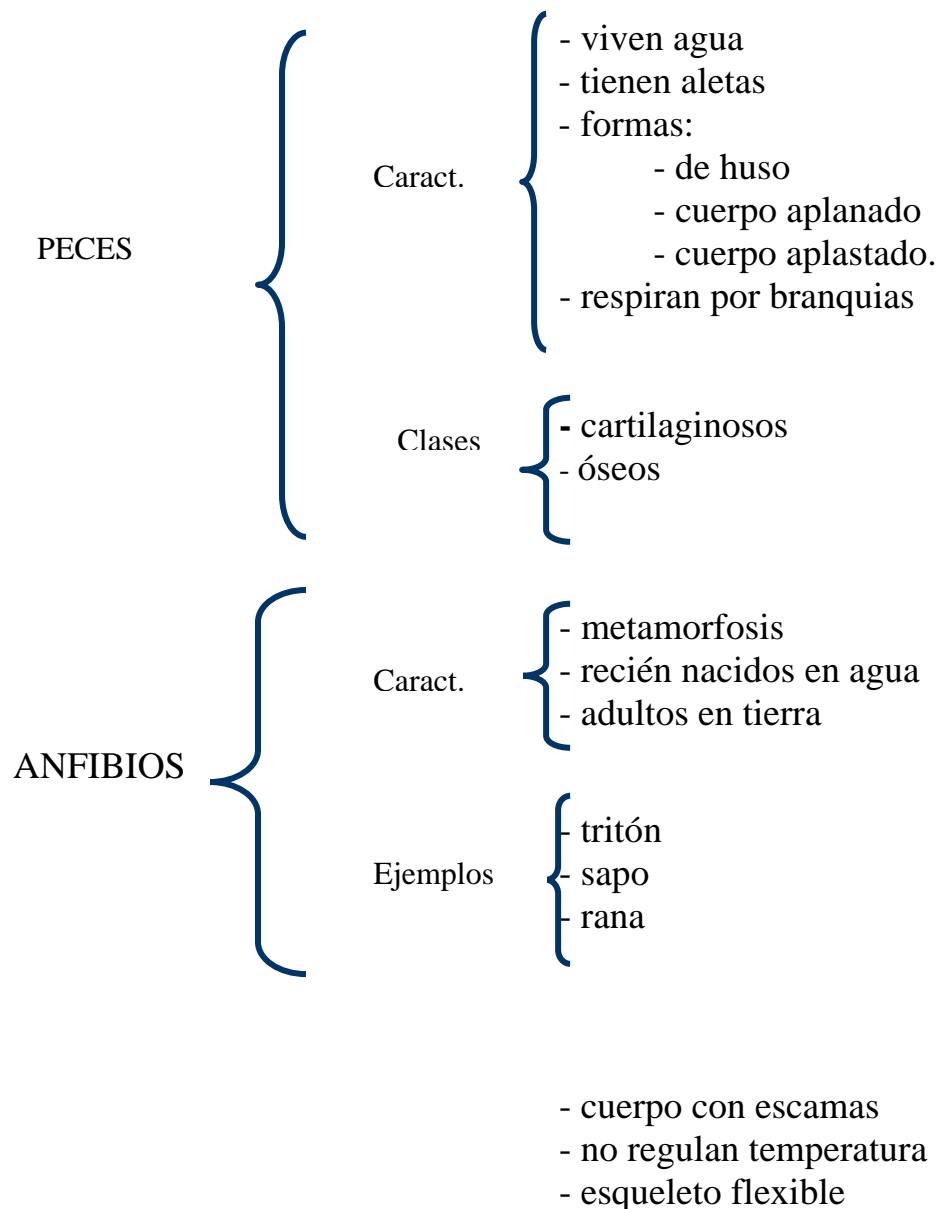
PECES

Caract.

- viven agua
- tienen aletas
- formas:
- de huso
- cuerpo aplanado
- cuerpo aplastado.
- respiran por branquias

Clases

- cartilaginosos
- óseos

ANFIBIOS

Caract.

- metamorfosis
- recién nacidos en agua
- adultos en tierra

Ejemplos

- tritón
- sapo
- rana

- cuerpo con escamas
- no regulan temperatura
- esqueleto flexible